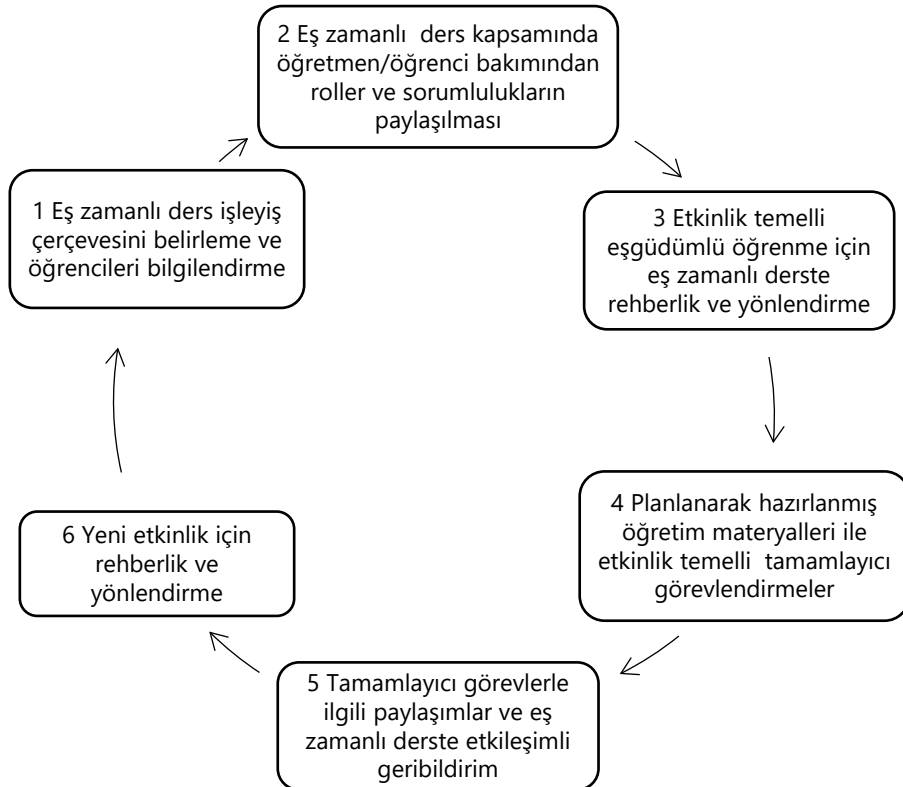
2 Eş zamanlı ders kapsamında öğretmen/öğrenci bakımından roller ve sorumlulukların paylaşılması

3 Etkinlik temelli eşgüdümlü öğrenme için eş zamanlı derste rehberlik ve yönlendirme

4 Planlanarak hazırlanmış öğretim materyalleri ile etkinlik temelli tamamlayıcı görevlendirmeler

5 Tamamlayıcı görevlerle ilgili paylaşımlar ve eş zamanlı derste etkileşimli geribildirim

6 Yeni etkinlik için rehberlik ve yönlendirme

1 Eş zamanlı ders işleyiş çerçevesini belirleme ve öğrencileri bilgilendirme